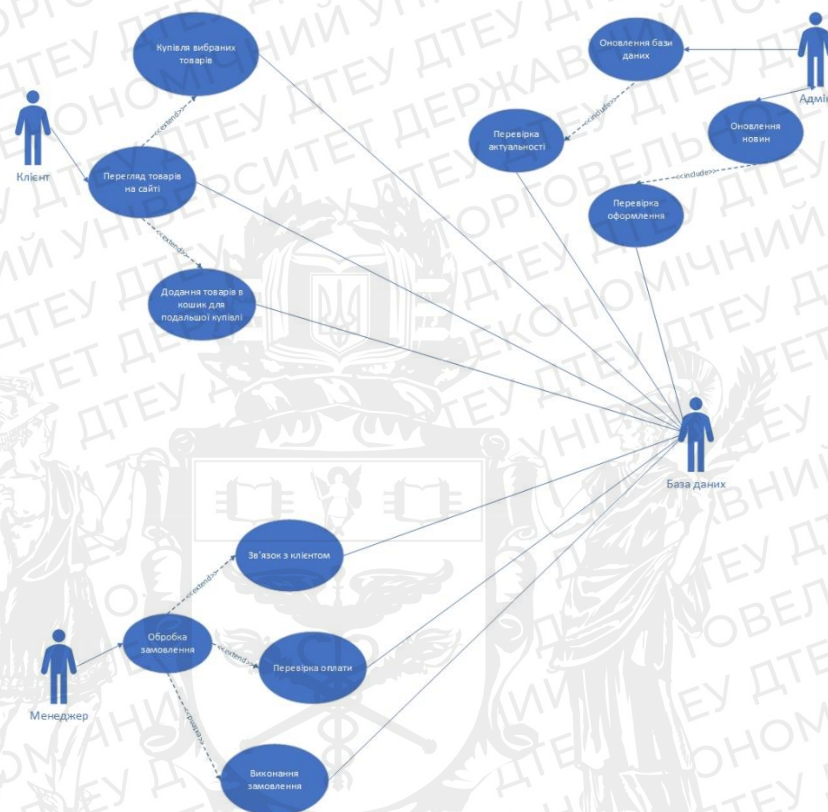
Купівля вибраних товарів

Оновлення бази даних

Адмі

Клієнт

<<extend>>

Перегляд товарів на сайті

<<include>>

Перевірка актуальності

Оновлення новин

<<include>>

Перевірка оформлення

<<extend>>

Додання товарів в кошик для подальшої купівлі

База даних

Зв'язок з клієнтом

<<extend>>

Обробка замовлення

<<extend>>

Перевірка оплати

Менеджер

<<extend>>

Виконання замовлення

ДТЕУ ДЕРЖАВНИЙ ТОРГОВЕЛЬНО-ЕКОНОМІЧНИЙ УНІВЕРСИТЕТ